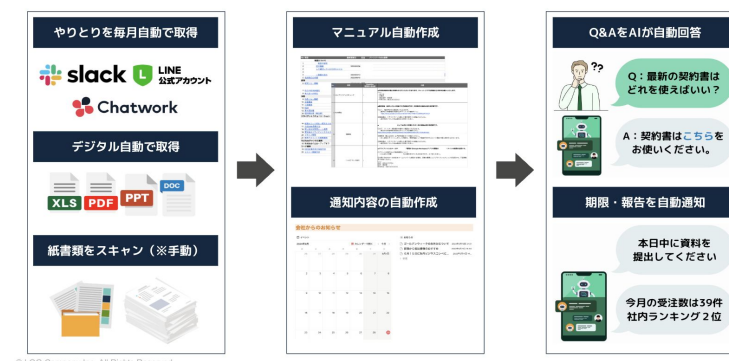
やりとりを毎月自動で取得

slack

LINE 公式アカウント

Chatwork

デジタル自動で取得

XLS PDF PPT DOC

紙書類をスキャン（※手動）

マニュアル自動作成

通知内容の自動作成

Q&AをAIが自動回答

??

Q：最新の契約書はどれを使えばいい？

A：契約書はこちらをお使いください。

期限・報告を自動通知

本日中に資料を提出してください

今月の受注数は39件 社内ランキング２位